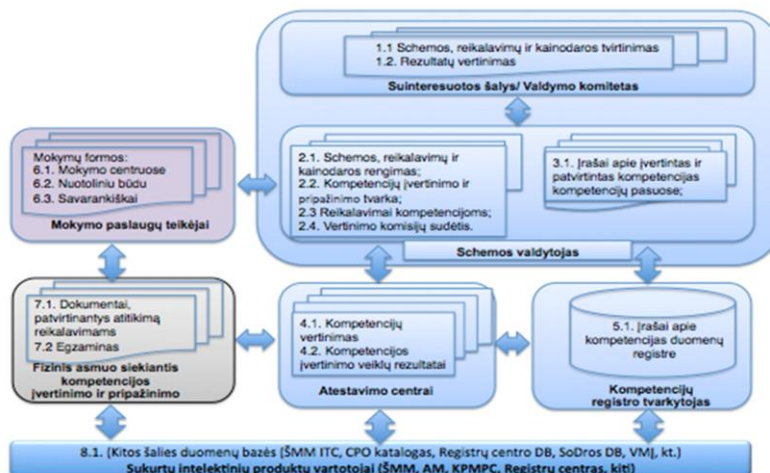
1.1 Schemos, reikalavimų ir kainodaros tvirtinimas
1.2. Rezultatų vertinimas

Suinteresuotos šalys/ Valdymo komitetas

Mokymų formos:
6.1. Mokymo centruose
6.2. Nuotoliniu būdu
6.3. Savarankiškai

Mokymo paslaugų teikėjai

2.1. Schemos, reikalavimų ir kainodaros rengimas;
2.2. Kompetencijų įvertinimo ir pripažinimo tvarka;
2.3 Reikalavimai kompetencijoms;
2.4. Vertinimo komisijų sudėtis.

3.1. Įrašai apie įvertintas ir patvirtintas kompetencijas kompetencijų pasuose;

Schemos valdytojas

7.1. Dokumentai, patvirtinantys atitikimą reikalavimams
7.2 Egzaminas

Fizinis asmuo siekiantis kompetencijos įvertinimo ir pripažinimo

4.1. Kompetencijų vertinimas
4.2. Kompetencijos įvertinimo veiklų rezultatai

Atestavimo centrai

5.1. Įrašai apie kompetencijas duomenų registre

Kompetencijų registro tvarkytojas

8.1. (Kitos šalies duomenų bazės (ŠMM ITC, CPO katalogas, Registrų centro DB, SoDros DB, VMĮ, kt.)
Sukurtų intelektinių produktų vartotojai (ŠMM, AM, KPMPC, Registrų centras, kiti)